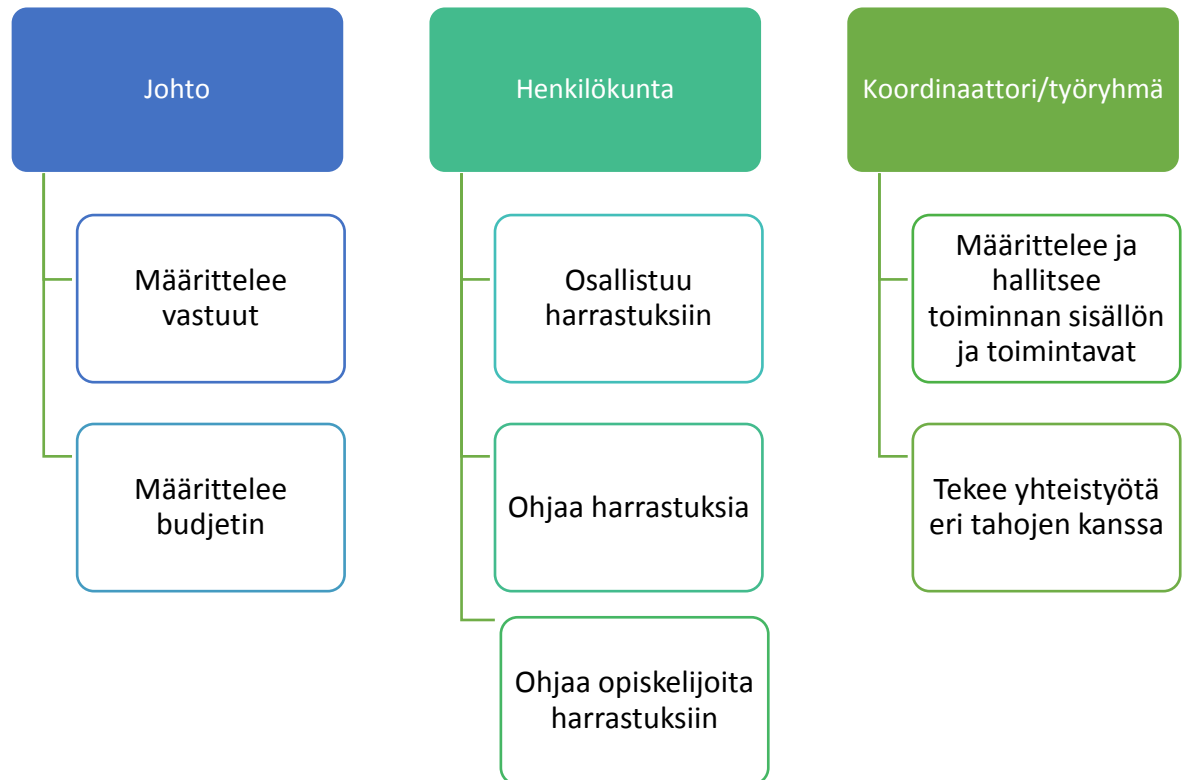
Johto

Määrittelee vastuut

Määrittelee budjetin

Henkilökunta

Osallistuu harrastuksiin

Ohjaa harrastuksia

Ohjaa opiskelijoita harrastuksiin

Koordinaattori/työryhmä

Määrittelee ja hallitsee toiminnan sisällön ja toimintavat

Tekee yhteistyötä eri tahojen kanssa